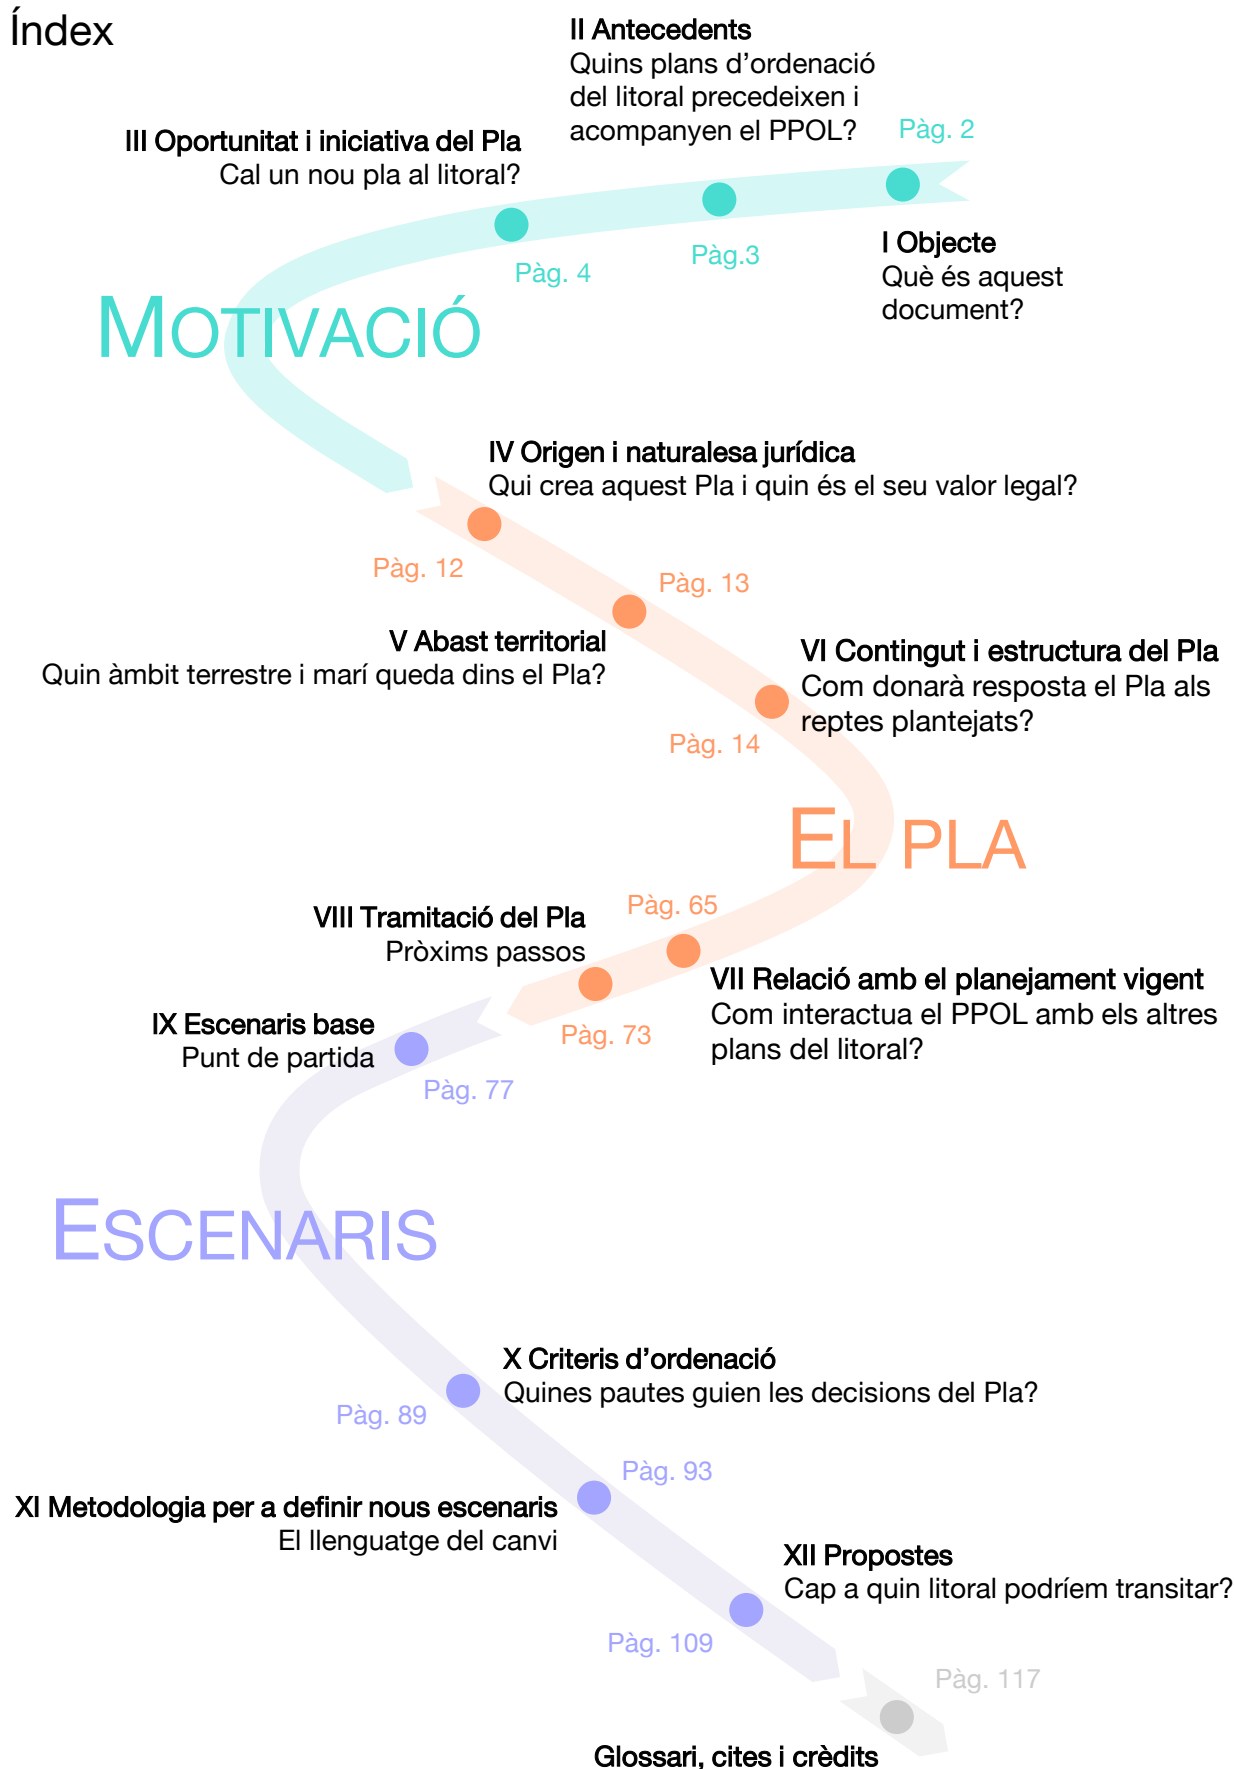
Índex

II Antecedents
Quins plans d'ordenació del litoral precedeixen i acompanyen el PPOL?

Pàg. 2

III Oportunitat i iniciativa del Pla
Cal un nou pla al litoral?

Pàg. 4

Pàg.3

I Objecte
Què és aquest document?

MOTIVACIÓ

IV Origen i naturalesa jurídica
Qui crea aquest Pla i quin és el seu valor legal?

Pàg. 12

Pàg. 13

V Abast territorial
Quin àmbit terrestre i marí queda dins el Pla?

VI Contingut i estructura del Pla
Com donarà resposta el Pla als reptes plantejats?

Pàg. 14

EL PLA

VIII Tramitació del Pla
Pròxims passos

Pàg. 65

VII Relació amb el planejament vigent
Com interactua el PPOL amb els altres plans del litoral?

IX Escenaris base
Punt de partida

Pàg. 73

Pàg. 77

ESCENARIS

X Criteris d'ordenació
Quines pautes guien les decisions del Pla?

Pàg. 89

Pàg. 93

XI Metodologia per a definir nous escenaris
El llenguatge del canvi

XII Propostes
Cap a quin litoral podríem transitar?

Pàg. 109

Pàg. 117

Glossari, cites i crèdits